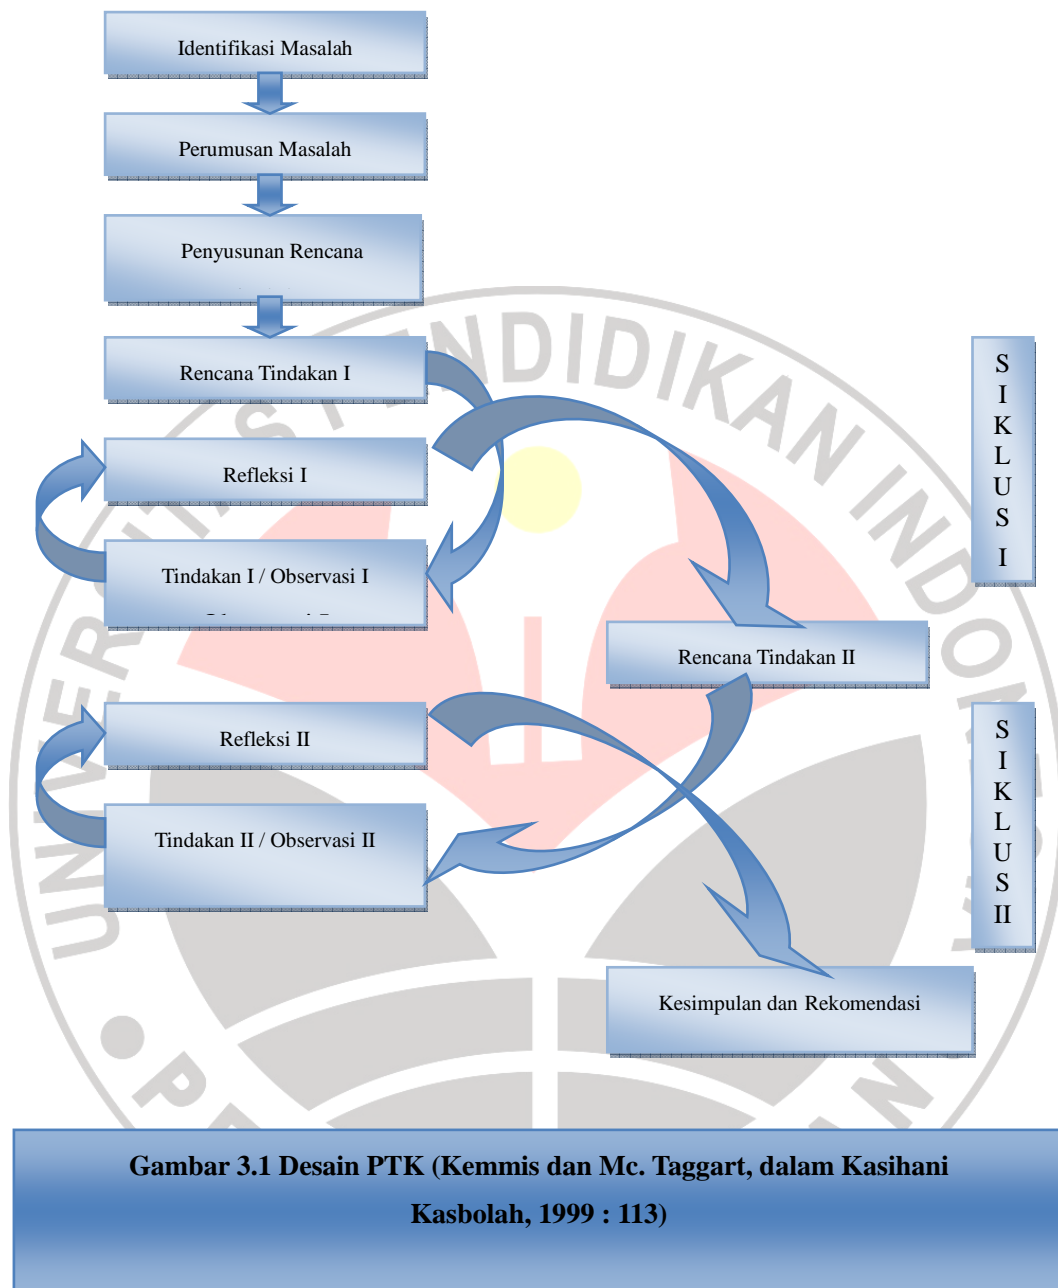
Identifikasi Masalah

Perumusan Masalah

Penyusunan Rencana

Rencana Tindakan I

Refleksi I

Tindakan I / Observasi I

S I K L U S I

Rencana Tindakan II

Refleksi II

Tindakan II / Observasi II

S I K L U S II

Kesimpulan dan Rekomendasi

Gambar 3.1 Desain PTK (Kemmis dan Mc. Taggart, dalam Kasihani Kasbolah, 1999 : 113)